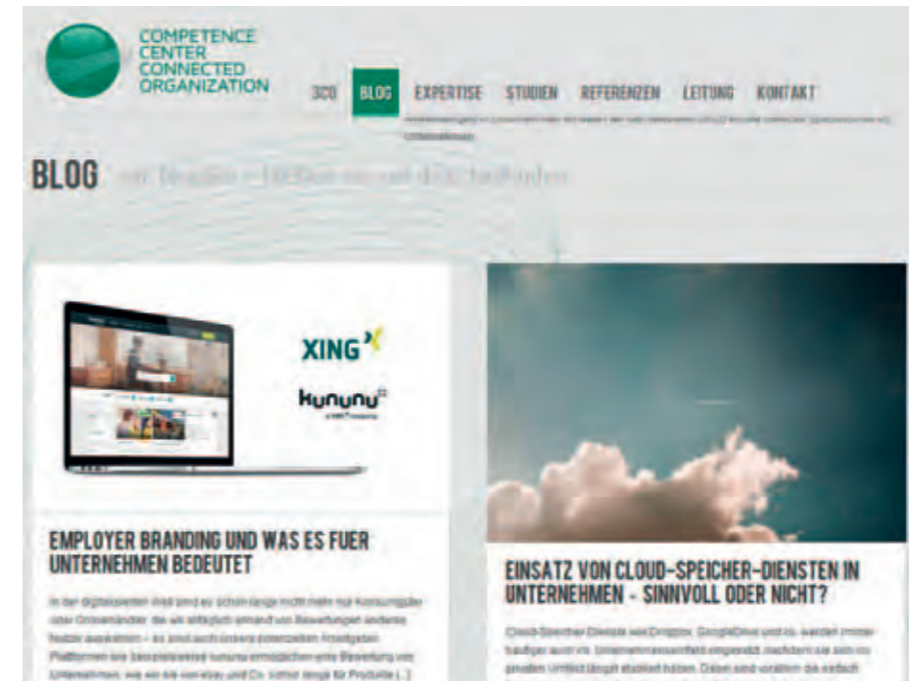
COMPETENCE CENTER CONNECTED ORGANIZATION

3CO BLOG EXPERTISE STUDIEN REFERENZEN LEITUNG KONTAKT

BLOG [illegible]

XING

kununu

EMPLOYER BRANDING UND WAS ES FUER UNTERNEHMEN BEDEUTET

In der digitalisierten Welt sind es schon lange nicht mehr nur Konsumgüter oder Onlinehändler, die es alltäglich erlaubt von Bewertungen anderer Nutzer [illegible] – es sind auch unsere potenziellen Arbeitgeber. Plattformen wie beispielsweise kununu ermöglichen eine Bewertung von Unternehmen, wie wir sie von ebay und Co. schon längst für Produkte [...]

EINSATZ VON CLOUD-SPEICHER-DIENSTEN IN UNTERNEHMEN - SINNVOLL ODER NICHT?

Cloud-Speicher-Dienste wie Dropbox, GoogleDrive und co. werden immer häufiger auch im Unternehmensumfeld eingesetzt, nachdem sie sich im privaten Umfeld längst etabliert haben. Dabei sind vor allem die einfach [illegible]